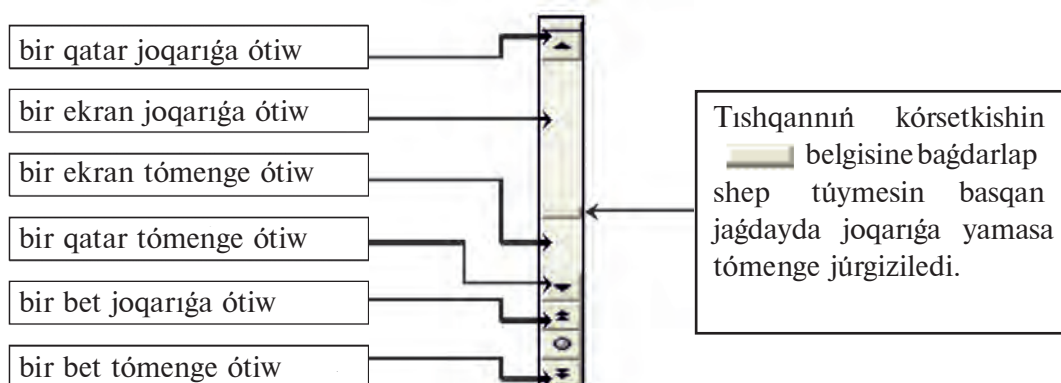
bir qatar joqarıǵa ótiw

bir ekran joqarıǵa ótiw

bir ekran tómenge ótiw

bir qatar tómenge ótiw

bir bet joqarıǵa ótiw

bir bet tómenge ótiw

Tıshqannıń kórsetkishin belgisine baǵdarlap shep túymesin basqan jaǵdayda joqarıǵa yamasa tómenge júrgiziledi.